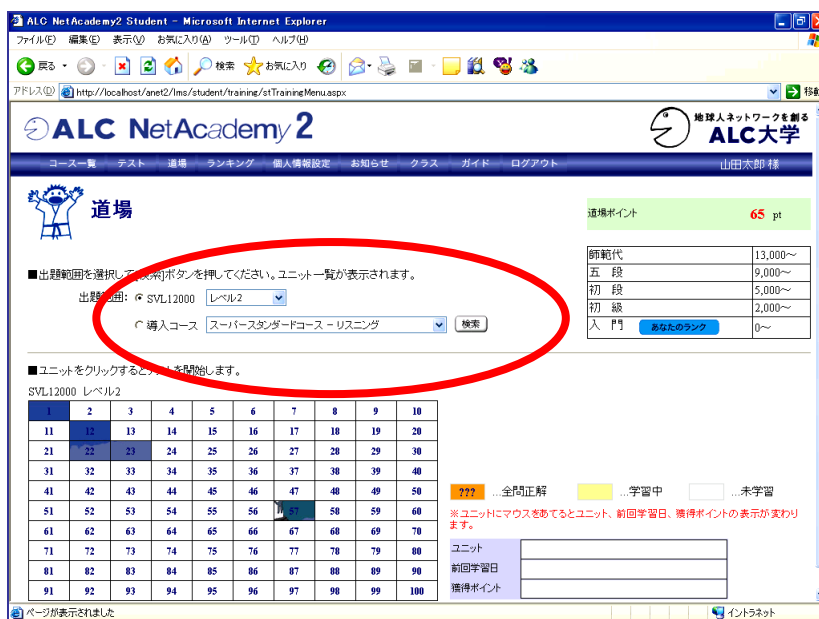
ALC NetAcademy2 Student - Microsoft Internet Explorer

ファイル(F) 編集(E) 表示(V) お気に入り(A) ツール(T) ヘルプ(H)

戻る 検索 お気に入り

アドレス(D) http://localhost/anet2/lms/student/training/stTrainingMenu.aspx 移動

ALC NetAcademy 2

地球人ネットワークを創る ALC大学

コース一覧 テスト 道場 ランキング 個人情報設定 お知らせ クラス ガイド ログアウト 山田太郎 様

道場

道場ポイント 65 pt

| 師範代 | 13,000〜 |
|---|---|
| 五 段 | 9,000〜 |
| 初 段 | 5,000〜 |
| 初 級 | 2,000〜 |
| 入 門 あなたのランク | 0〜 |

■出題範囲を選択して[検索]ボタンを押してください。ユニット一覧が表示されます。

出題範囲: SVL12000 レベル2

導入コース スーパースタンダードコース－リスニング 検索

■ユニットをクリックすると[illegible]を開始します。

SVL12000 レベル2

| 1 | 2 | 3 | 4 | 5 | 6 | 7 | 8 | 9 | 10 |
|---|---|---|---|---|---|---|---|---|---|
| 11 | 12 | 13 | 14 | 15 | 16 | 17 | 18 | 19 | 20 |
| 21 | 22 | 23 | 24 | 25 | 26 | 27 | 28 | 29 | 30 |
| 31 | 32 | 33 | 34 | 35 | 36 | 37 | 38 | 39 | 40 |
| 41 | 42 | 43 | 44 | 45 | 46 | 47 | 48 | 49 | 50 |
| 51 | 52 | 53 | 54 | 55 | 56 | 57 | 58 | 59 | 60 |
| 61 | 62 | 63 | 64 | 65 | 66 | 67 | 68 | 69 | 70 |
| 71 | 72 | 73 | 74 | 75 | 76 | 77 | 78 | 79 | 80 |
| 81 | 82 | 83 | 84 | 85 | 86 | 87 | 88 | 89 | 90 |
| 91 | 92 | 93 | 94 | 95 | 96 | 97 | 98 | 99 | 100 |

??? …全問正解 …学習中 …未学習

※ユニットにマウスをあてるとユニット、前回学習日、獲得ポイントの表示が変わります。

| ユニット | |
|---|---|
| 前回学習日 | |
| 獲得ポイント | |

ページが表示されました イントラネット